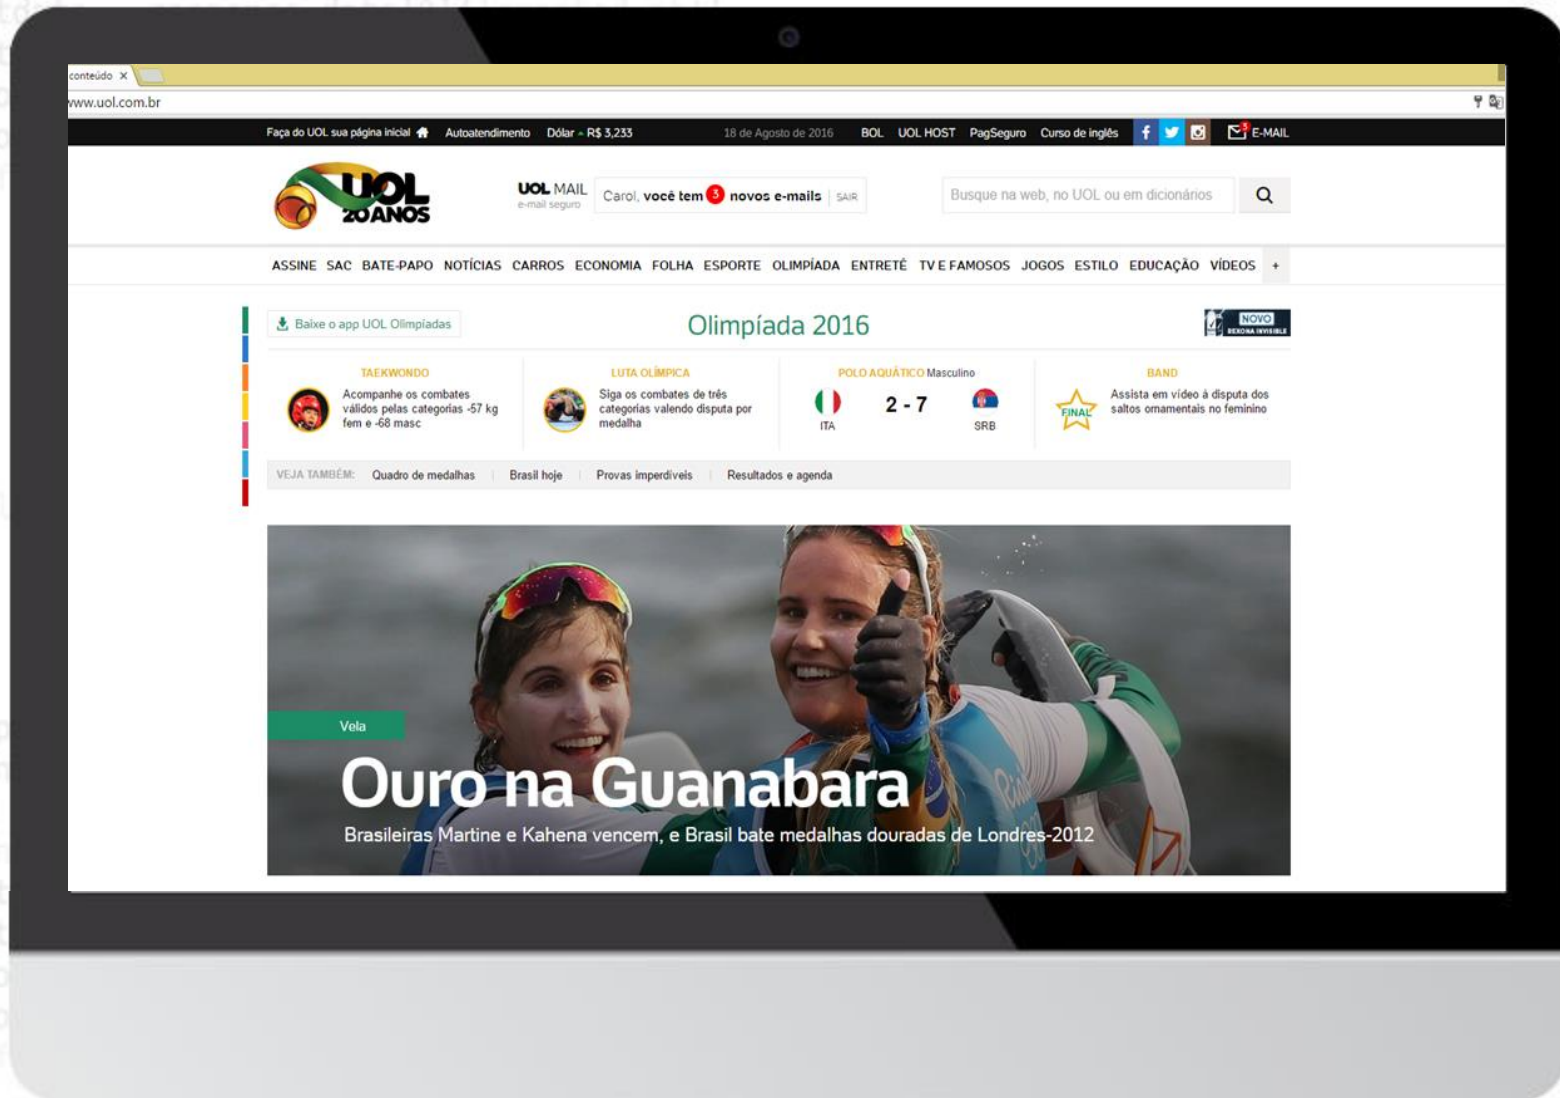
conteúdo ×

www.uol.com.br

Faça do UOL sua página inicial Autoatendimento Dólar R$ 3,233 18 de Agosto de 2016 BOL UOL HOST PagSeguro Curso de inglês E-MAIL

UOL 20 ANOS

UOL MAIL e-mail seguro Carol, você tem 3 novos e-mails SAIR

Busque na web, no UOL ou em dicionários

ASSINE SAC BATE-PAPO NOTÍCIAS CARROS ECONOMIA FOLHA ESPORTE OLIMPÍADA ENTRETÊ TV E FAMOSOS JOGOS ESTILO EDUCAÇÃO VÍDEOS +

Baixe o app UOL Olimpíadas

Olimpíada 2016

NOVO REXONA INVISIBLE

TAEKWONDO
Acompanhe os combates válidos pelas categorias -57 kg fem e -68 masc

LUTA OLÍMPICA
Siga os combates de três categorias valendo disputa por medalha

POLO AQUÁTICO Masculino
ITA 2 - 7 SRB

BAND
FINAL
Assista em vídeo à disputa dos saltos ornamentais no feminino

VEJA TAMBÉM: Quadro de medalhas | Brasil hoje | Provas imperdíveis | Resultados e agenda

Vela

Ouro na Guanabara

Brasileiras Martine e Kahena vencem, e Brasil bate medalhas douradas de Londres-2012